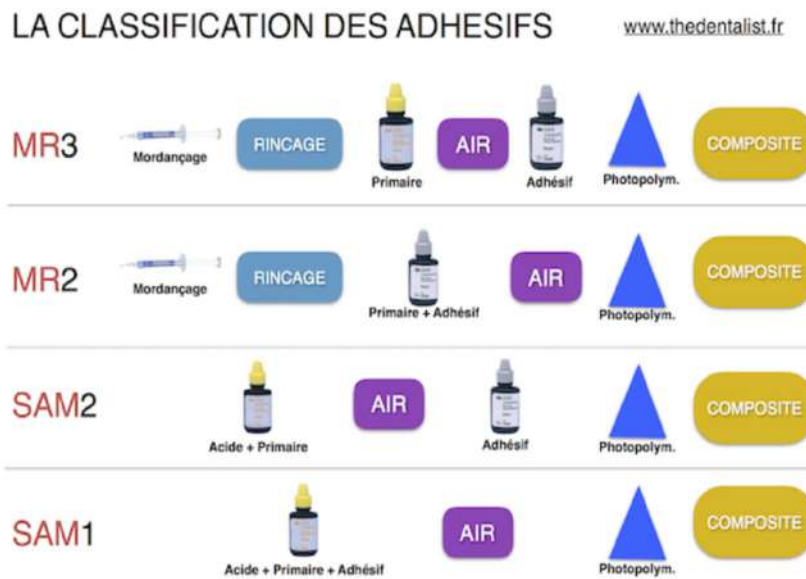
LA CLASSIFICATION DES ADHESIFS

www.thedentalist.fr

MR3
Mordançage
RINCAGE
Primaire
AIR
Adhésif
Photopolym.
COMPOSITE

MR2
Mordançage
RINCAGE
Primaire + Adhésif
AIR
Photopolym.
COMPOSITE

SAM2
Acide + Primaire
AIR
Adhésif
Photopolym.
COMPOSITE

SAM1
Acide + Primaire + Adhésif
AIR
Photopolym.
COMPOSITE